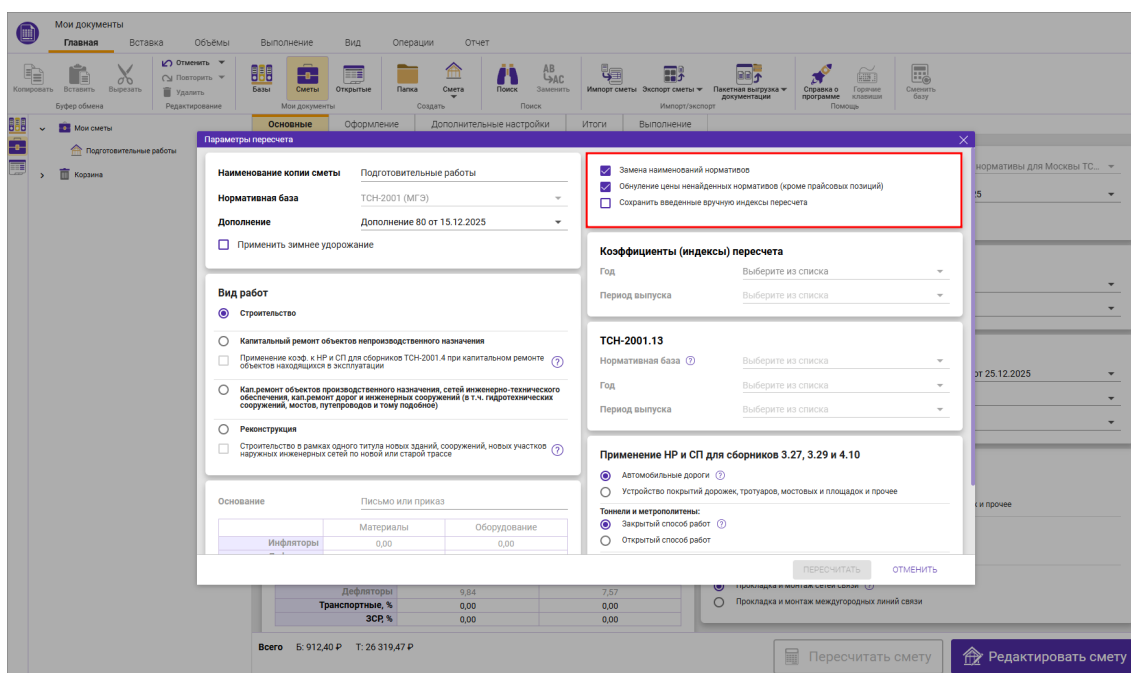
Мои документы
Главная Вставка Объёмы Выполнение Вид Операции Отчет

Копировать Вставить Вырезать
Буфер обмена
Отменить Повторить Удалить
Редактирование
Базы Сметы Открытые
Мои документы
Папка Смета
Создать
Поиск Заменить
Поиск
Импорт сметы Экспорт сметы Пакетная выгрузка документации
Импорт/экспорт
Справка о программе Горячие клавиши
Помощь
Сменить базу

Мои сметы
Подготовительные работы
Корзина

Основные Оформление Дополнительные настройки Итоги Выполнение

Параметры пересчета

Наименование копии сметы Подготовительные работы
Нормативная база ТСН-2001 (МГЭ)
Дополнение Дополнение 80 от 15.12.2025
Применить зимнее удорожание

Вид работ
Строительство
Капитальный ремонт объектов непроизводственного назначения
Применение коэф. к НР и СП для сборников ТСН-2001.4 при капитальном ремонте объектов находящихся в эксплуатации
Кап.ремонт объектов производственного назначения, сетей инженерно-технического обеспечения, кап.ремонт дорог и инженерных сооружений (в т.ч. гидротехнических сооружений, мостов, путепроводов и тому подобное)
Реконструкция
Строительство в рамках одного титула новых зданий, сооружений, новых участков наружных инженерных сетей по новой или старой трассе

Основание Письмо или приказ

| | Материалы | Оборудование |
|---|---|---|
| Инфляторы | 0,00 | 0,00 |

Замена наименований нормативов
Обнуление цены ненайденных нормативов (кроме прайсовых позиций)
Сохранить введенные вручную индексы пересчета

Коэффициенты (индексы) пересчета
Год Выберите из списка
Период выпуска Выберите из списка

ТСН-2001.13
Нормативная база Выберите из списка
Год Выберите из списка
Период выпуска Выберите из списка

Применение НР и СП для сборников 3.27, 3.29 и 4.10
Автомобильные дороги
Устройство покрытий дорожек, тротуаров, мостовых и площадок и прочее
Тоннели и метрополитены:
Закрытый способ работ
Открытый способ работ

ПЕРЕСЧИТАТЬ ОТМЕНИТЬ

нормативы для Москвы ТС...
25
от 25.12.2025
к и прочее

| Дефляторы | 9,84 | 7,57 |
|---|---|---|
| Транспортные, % | 0,00 | 0,00 |
| ЗСР, % | 0,00 | 0,00 |

Прокладка и монтаж сетей связи
Прокладка и монтаж междугородных линий связи

Всего Б: 912,40 ₽ Т: 26 319,47 ₽
Пересчитать смету
Редактировать смету